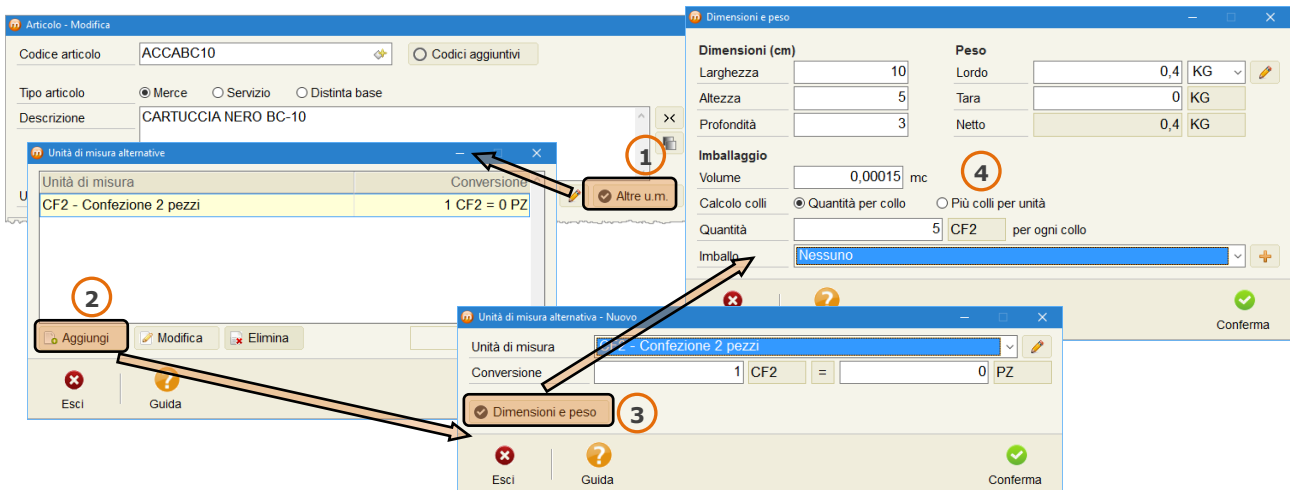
Articolo - Modifica

Codice articolo ACCABC10
Codici aggiuntivi
Tipo articolo
Merce
Servizio
Distinta base
Descrizione CARTUCCIA NERO BC-10

Unità di misura alternative

| Unità di misura | Conversione |
|---|---|
| CF2 - Confezione 2 pezzi | 1 CF2 = 0 PZ |

Aggiungi
Modifica
Elimina
Esci
Guida

1
Altre u.m.

2

Dimensioni e peso

Dimensioni (cm)
Larghezza 10
Altezza 5
Profondità 3
Peso
Lordo 0,4 KG
Tara 0 KG
Netto 0,4 KG
Imballaggio
Volume 0,00015 mc
4
Calcolo colli
Quantità per collo
Più colli per unità
Quantità 5 CF2 per ogni collo
Imballo Nessuno
Conferma

Unità di misura alternativa - Nuovo

Unità di misura CF2 - Confezione 2 pezzi
Conversione 1 CF2 = 0 PZ
Dimensioni e peso
3
Esci
Guida
Conferma